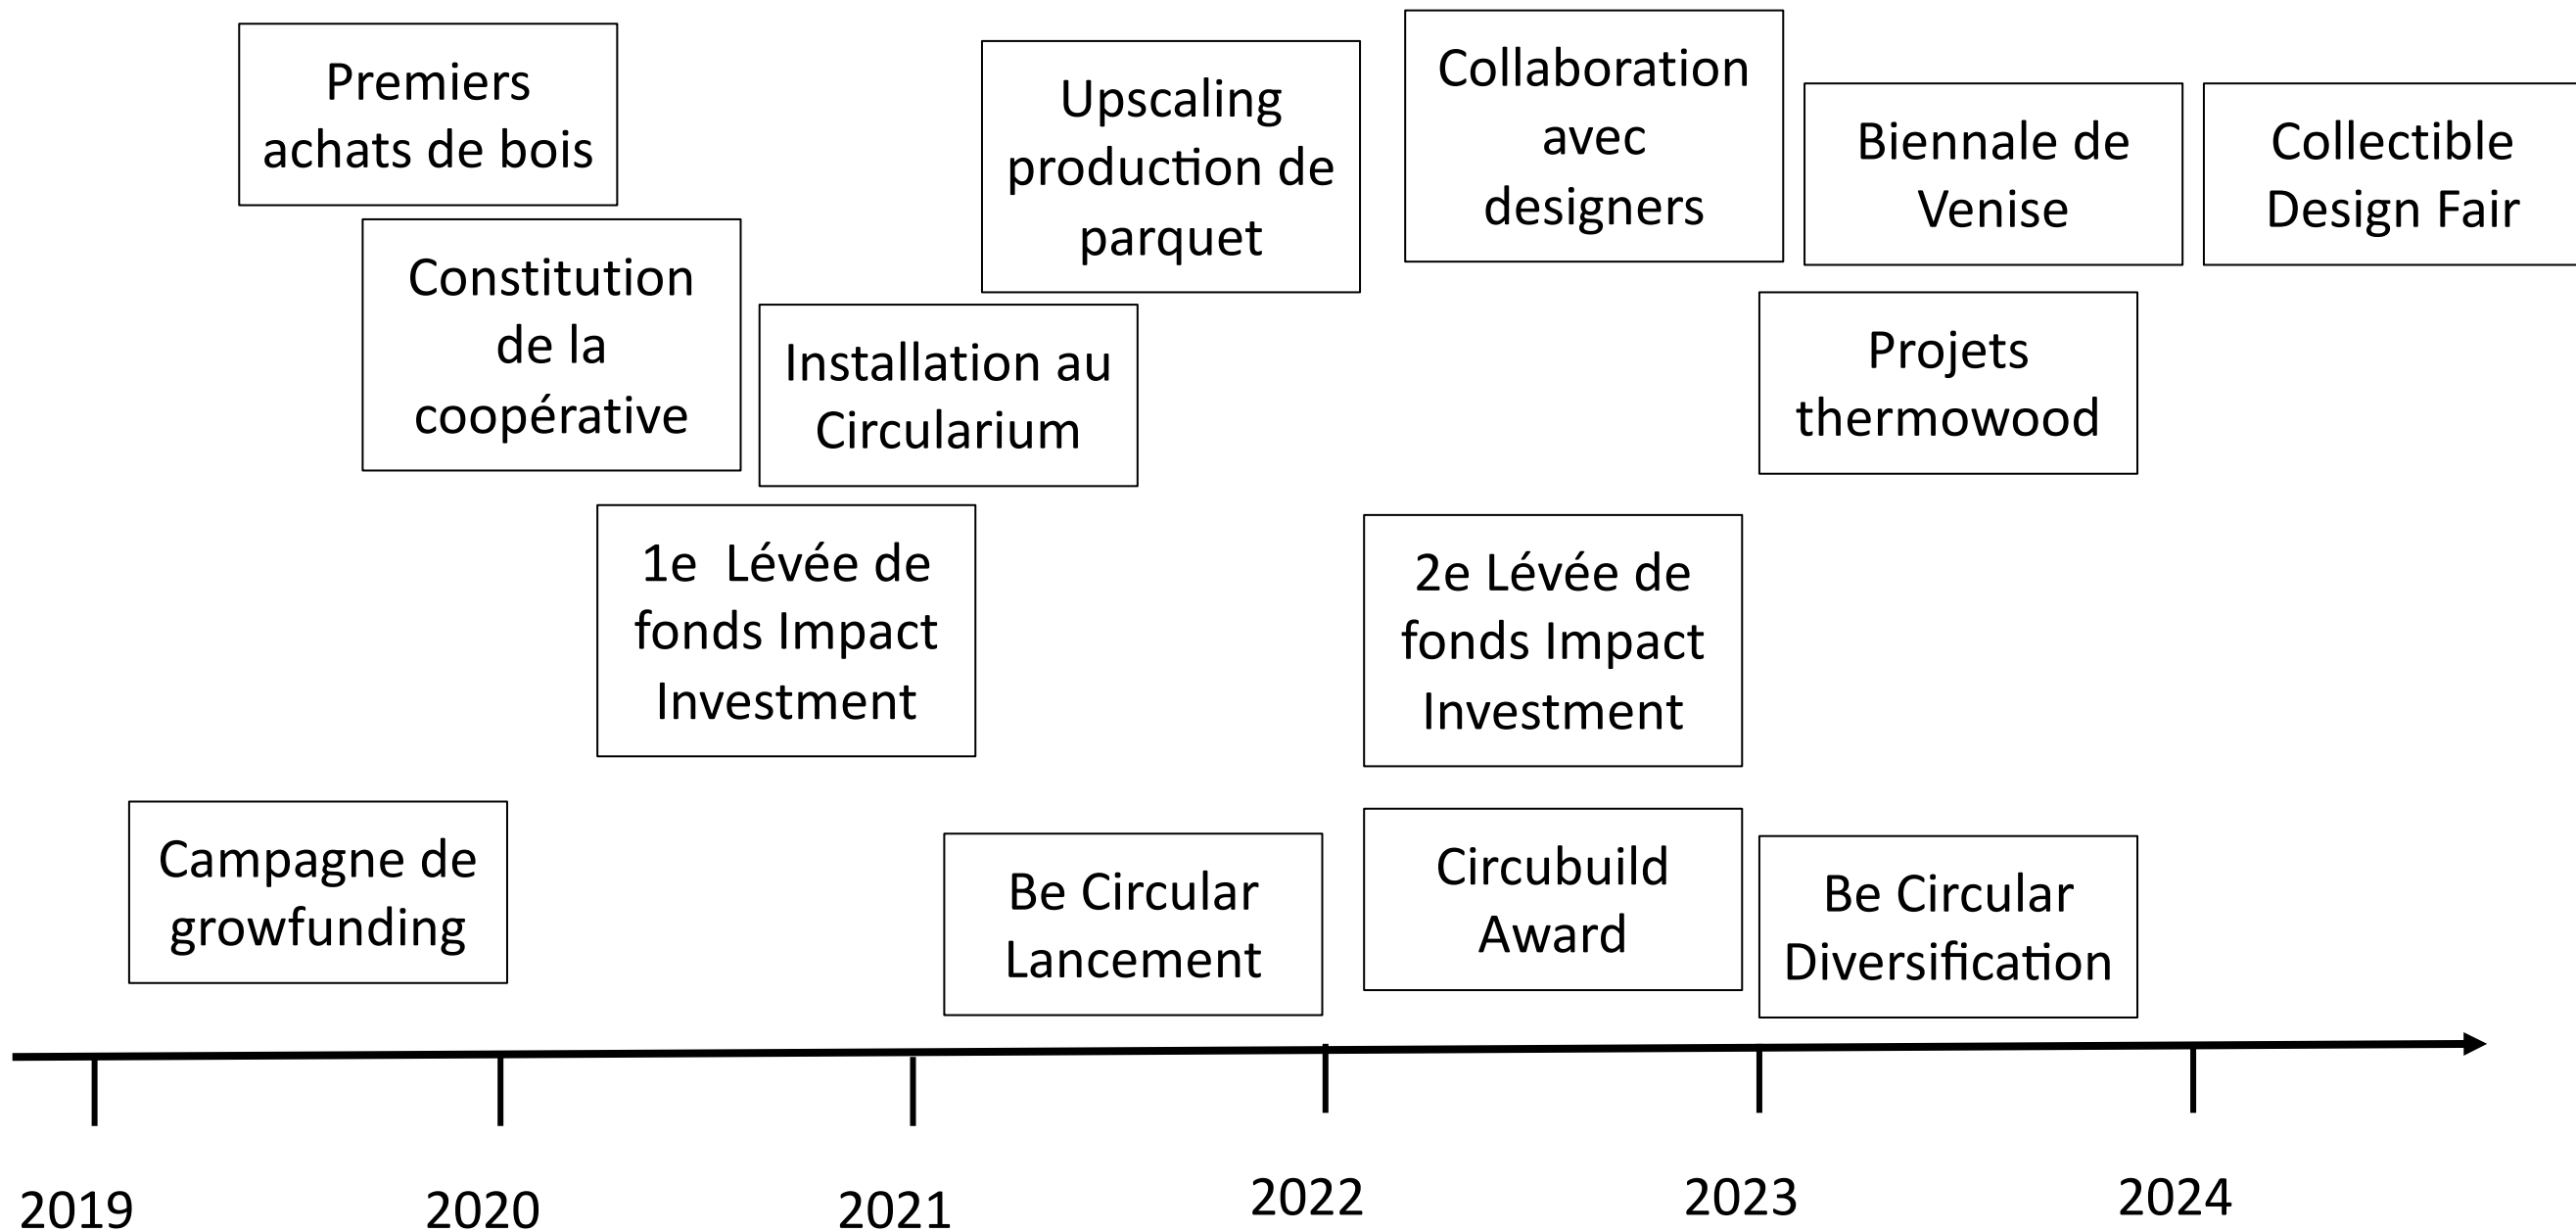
Premiers achats de bois

Constitution de la coopérative

Installation au Circularium

Upscaling production de parquet

Collaboration avec designers

Biennale de Venise

Collectible Design Fair

Projets thermowood

1e Lévée de fonds Impact Investment

2e Lévée de fonds Impact Investment

Campagne de growfunding

Be Circular Lancement

Circubuild Award

Be Circular Diversification

2019

2020

2021

2022

2023

2024